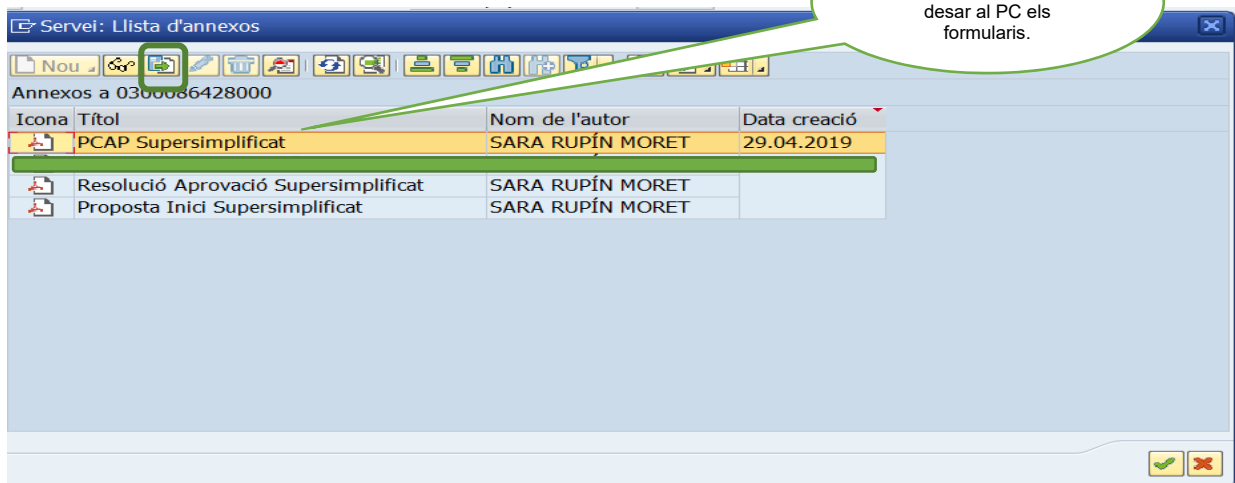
Servei: Llista d'annexos

desar al PC els formularis.

Nou

Annexos a 0300086428000

| Icona | Títol | Nom de l'autor | Data creació |
|---|---|---|---|
| | PCAP Supersimplificat | SARA RUPÍN MORET | 29.04.2019 |
| | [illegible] | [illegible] | |
| | Resolució Aprovació Supersimplificat | SARA RUPÍN MORET | |
| | Proposta Inici Supersimplificat | SARA RUPÍN MORET | |